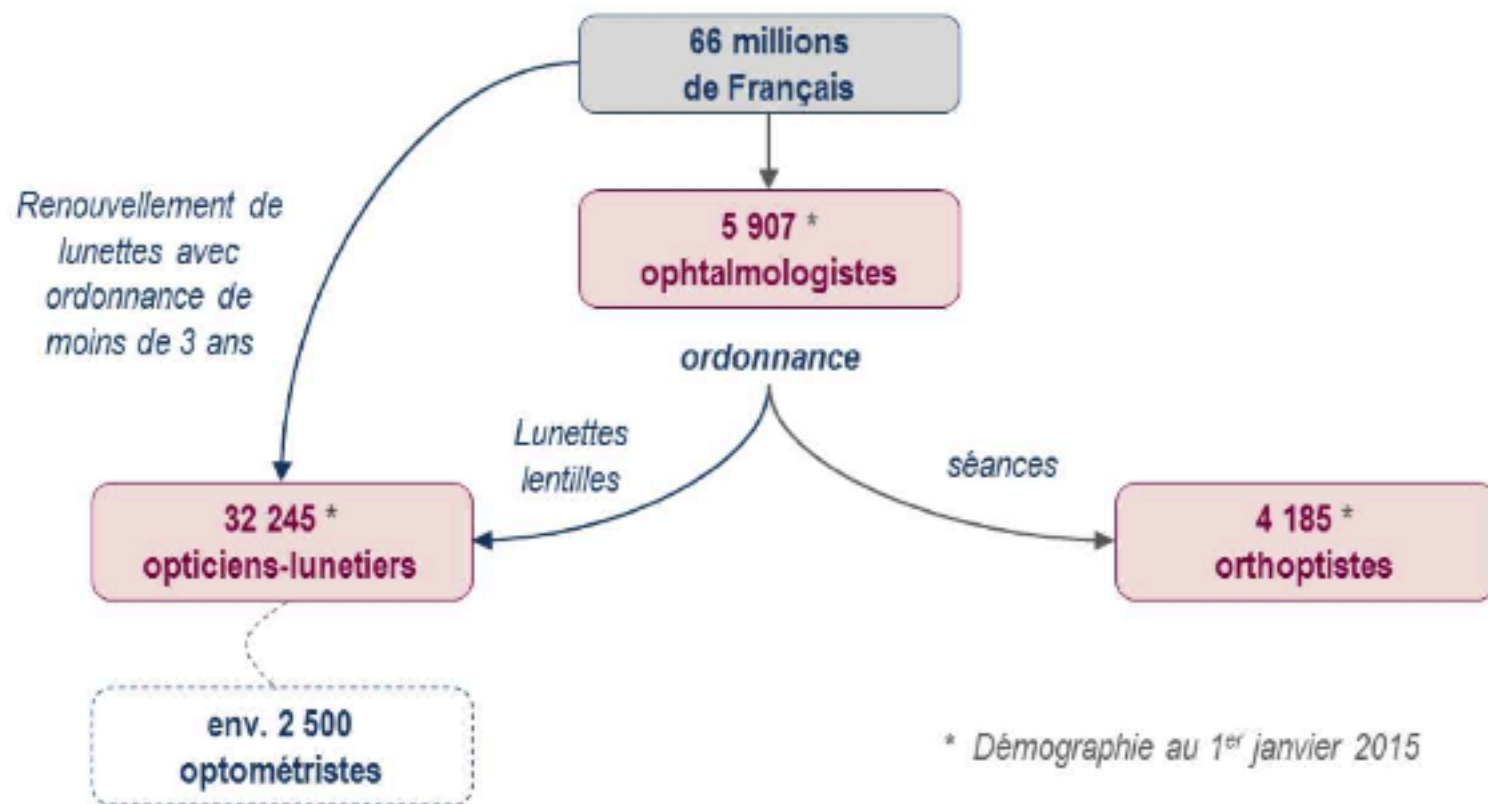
66 millions de Français

Renouvellement de lunettes avec ordonnance de moins de 3 ans

5 907 * ophtalmologistes

ordonnance

Lunettes lentilles

séances

32 245 * opticiens-lunetiers

4 185 * orthoptistes

env. 2 500 optométristes

* Démographie au 1$^{er}$ janvier 2015